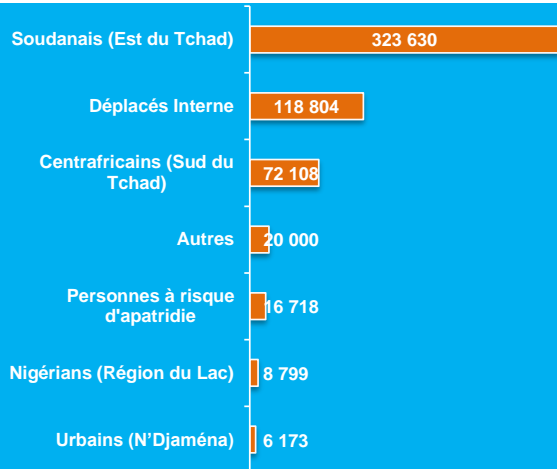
Soudanais (Est du Tchad) 323 630

Déplacés Interne 118 804

Centrafricains (Sud du Tchad) 72 108

Autres 20 000

Personnes à risque d'apatridie 16 718

Nigérians (Région du Lac) 8 799

Urbains (N'Djaména) 6 173